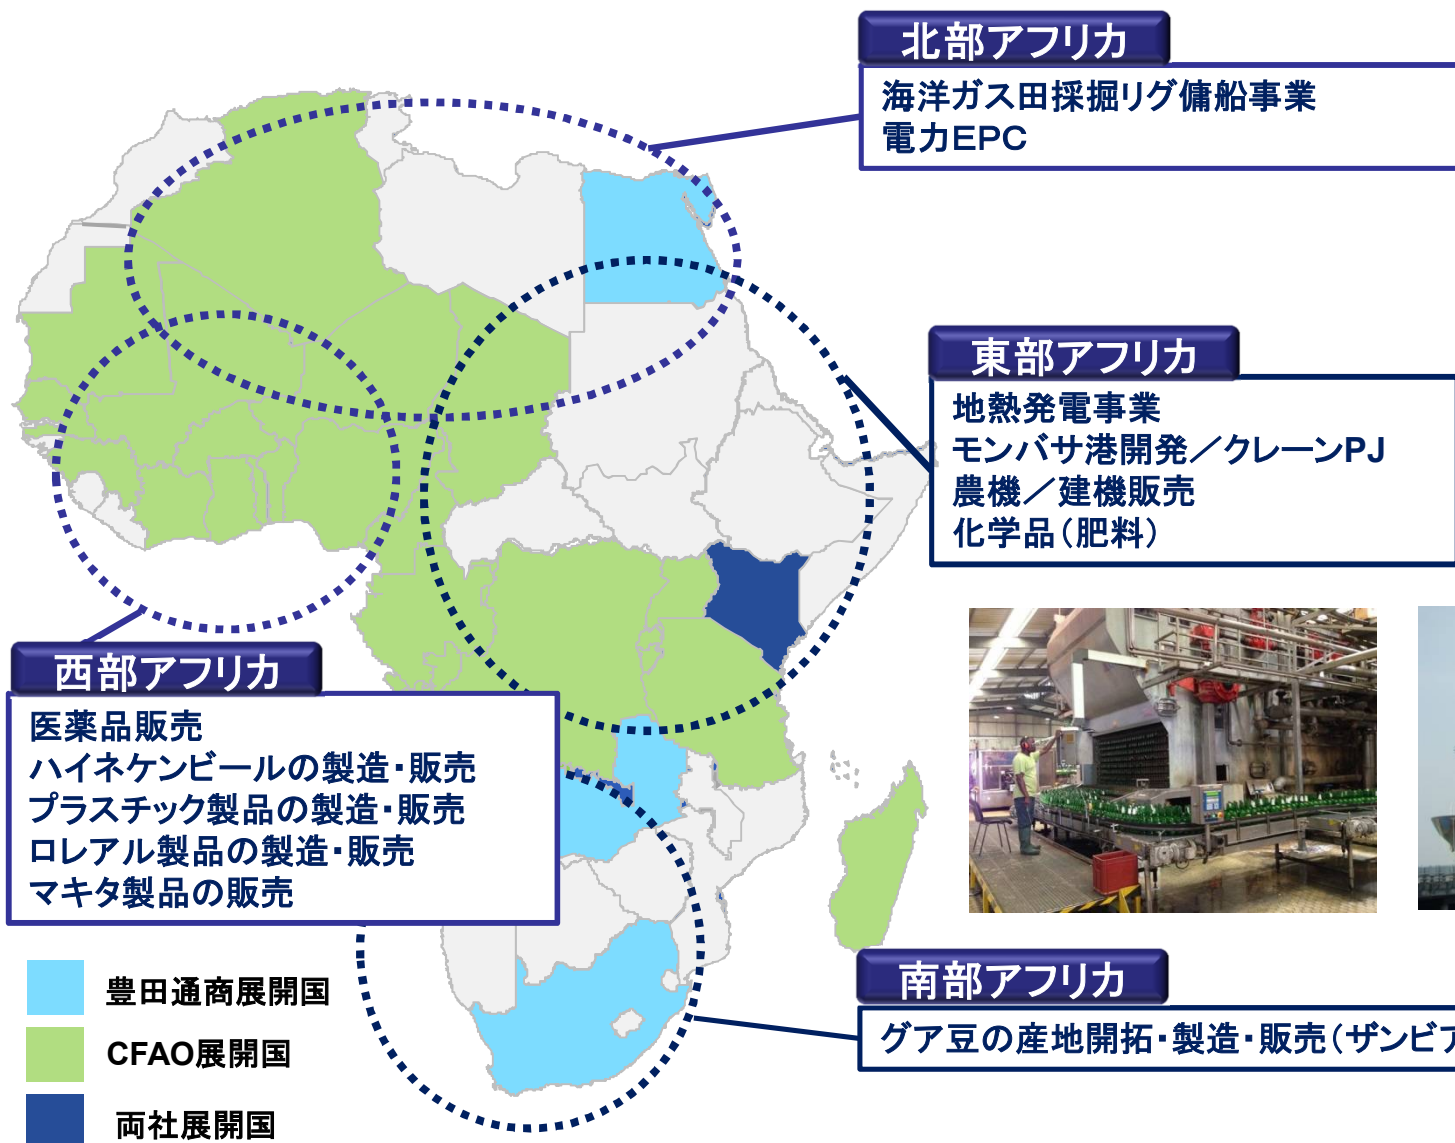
北部アフリカ

海洋ガス田採掘リグ傭船事業
電力EPC

東部アフリカ

地熱発電事業
モンバサ港開発／クレーンPJ
農機／建機販売
化学品（肥料）

西部アフリカ

医薬品販売
ハイネケンビールの製造・販売
プラスチック製品の製造・販売
ロレアル製品の製造・販売
マキタ製品の販売

南部アフリカ

グア豆の産地開拓・製造・販売（ザンビ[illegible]

豊田通商展開国
CFAO展開国
両社展開国